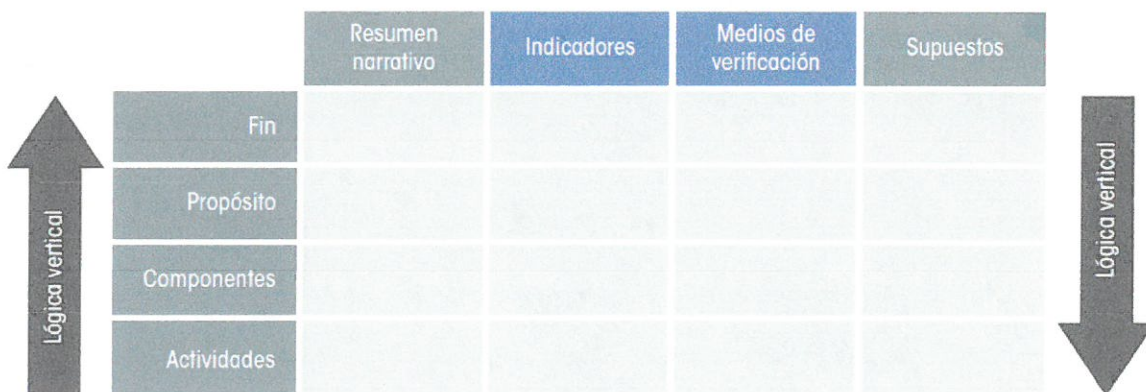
| | Resumen narrativo | Indicadores | Medios de verificación | Supuestos |
|---|---|---|---|---|
| Fin | | | | |
| Propósito | | | | |
| Componentes | | | | |
| Actividades | | | | |

Lógica vertical

Lógica vertical